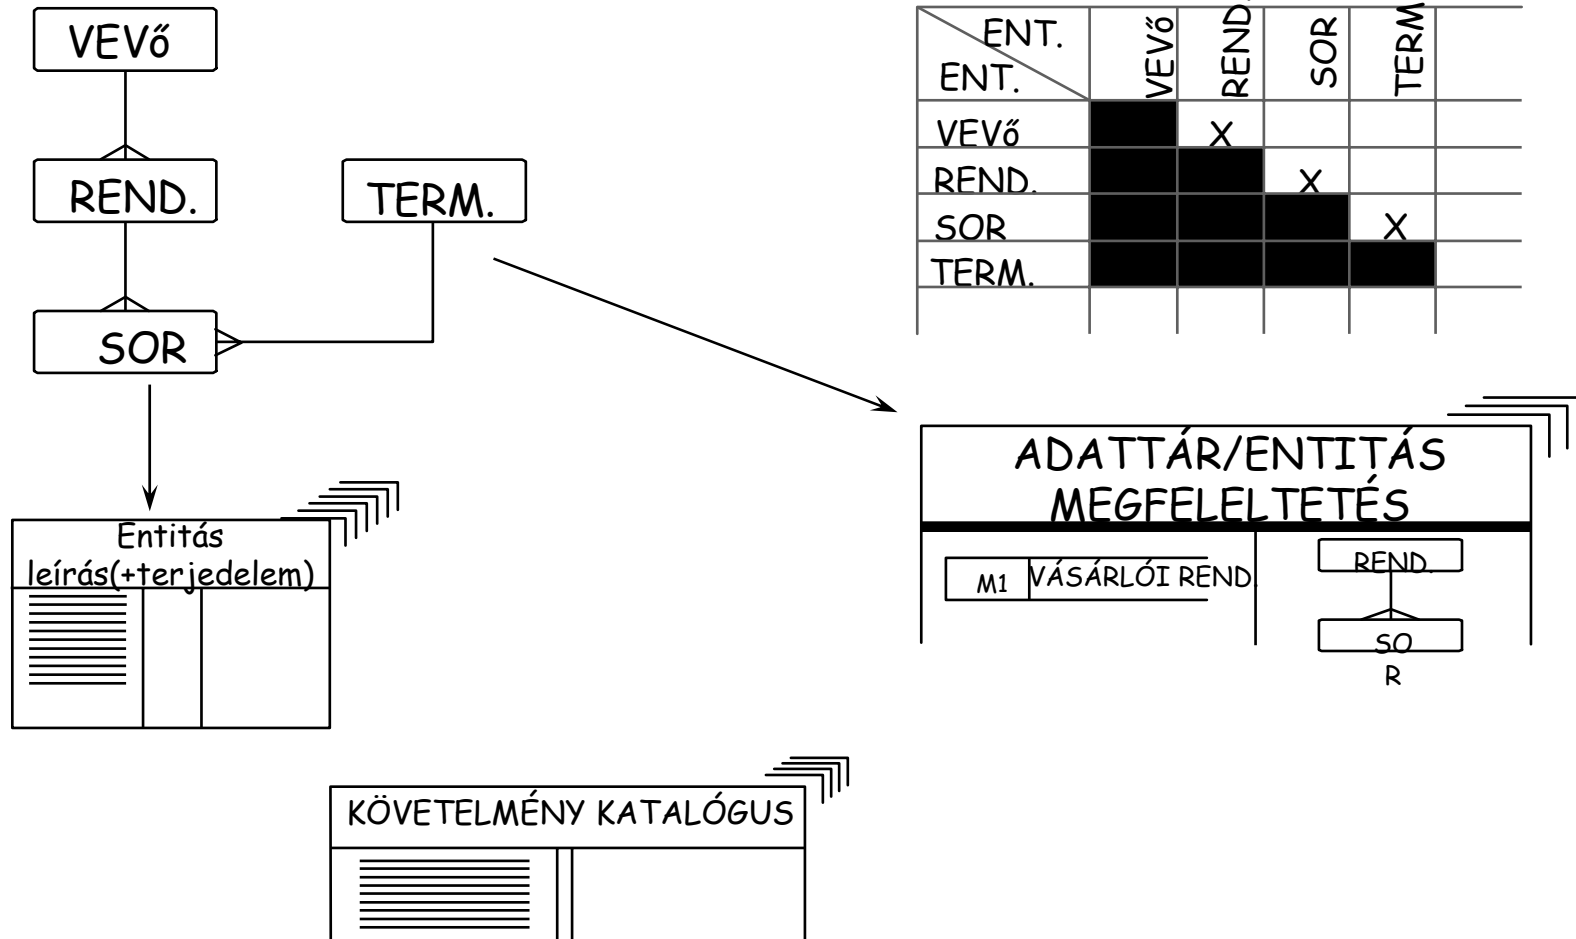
VEVő

REND.

TERM.

SOR

Entitás leírás(+terjedelem)

| ENT. / ENT. | VEVő | REND. | SOR | TERM. |  |
|---|---|---|---|---|---|
| VEVő |  | X |  |  |  |
| REND. |  |  | X |  |  |
| SOR |  |  |  | X |  |
| TERM. |  |  |  |  |  |
|  |  |  |  |  |  |

ADATTÁR/ENTITÁS MEGFELELTETÉS

M1 VÁSÁRLÓI REND

REND.

SO R

KÖVETELMÉNY KATALÓGUS